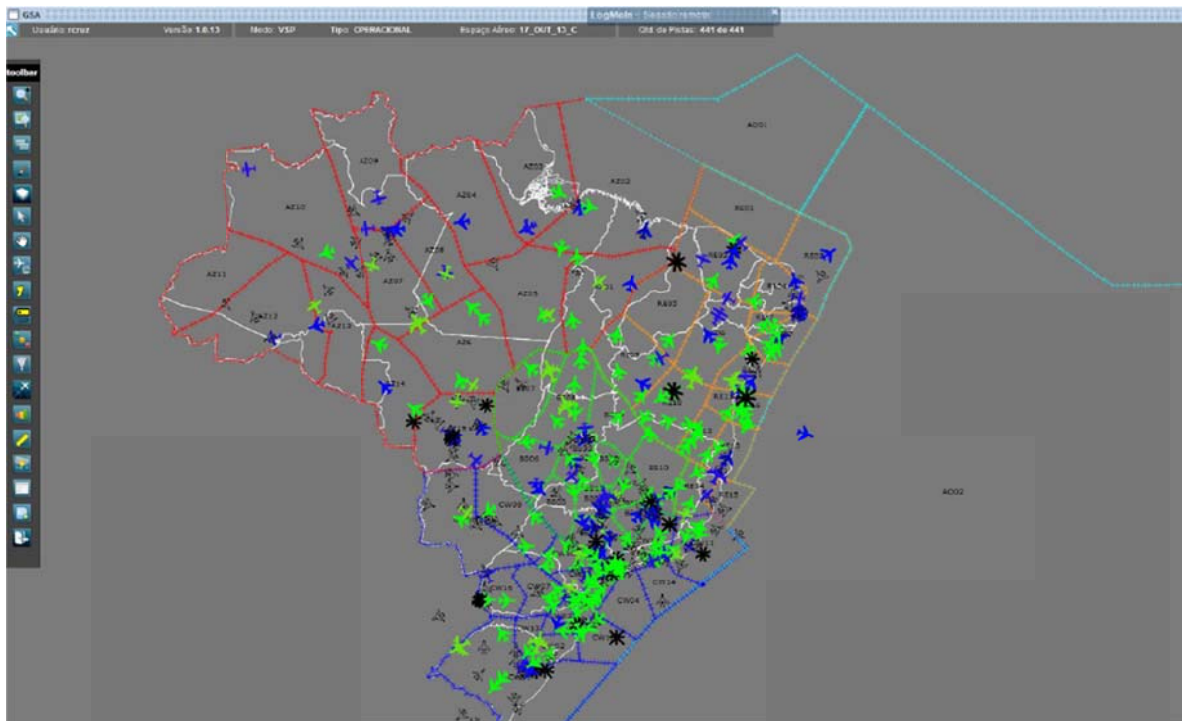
GSA

LogMeIn - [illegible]

Usuário: rcruz | Versão: 1.0.13 | Modo: VSP | Tipo: OPERACIONAL | Espaço Aéreo: 17_OUT_13_C | Qtd de Pistas: 441 de 441

toolbar

AO01

AZ09

AZ04

AZ03

AZ02

AZ10

AZ08

AZ07

AZ05

AZ11

AZ12

AZ13

AZ6

AZ14

RE01

RE02

RE12

BS06

BS10

BS15

CW09

CW14

CW04

AO02